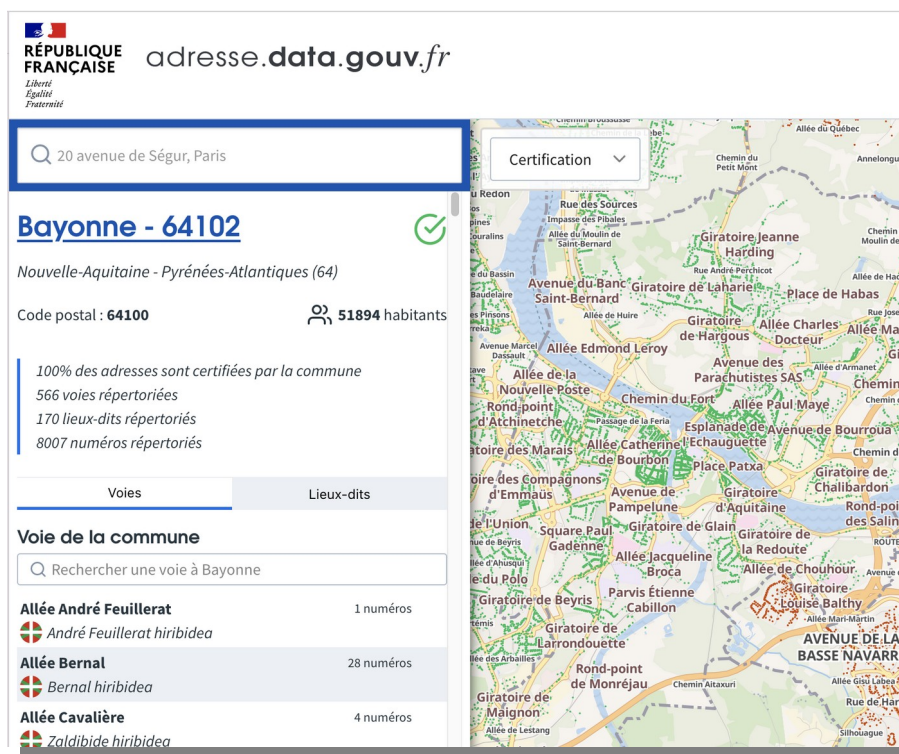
RÉPUBLIQUE FRANÇAISE
Liberté
Égalité
Fraternité

adresse.data.gouv.fr

20 avenue de Ségur, Paris

Certification

Bayonne - 64102

Nouvelle-Aquitaine - Pyrénées-Atlantiques (64)

Code postal : 64100

51894 habitants

100% des adresses sont certifiées par la commune
566 voies répertoriées
170 lieux-dits répertoriés
8007 numéros répertoriés

Voies | Lieux-dits

Voie de la commune

Rechercher une voie à Bayonne

Allée André Feuillerat
1 numéros
André Feuillerat hiribidea

Allée Bernal
28 numéros
Bernal hiribidea

Allée Cavalière
4 numéros
Zaldibide hiribidea

Rue des Sources
Impasse des Pibales
Allée du Moulin de Saint-Bernard
Giratoire Jeanne Harding
Rue André Perchicot
Avenue du Banc Saint-Bernard
Giratoire de Laharie
Place de Habas
Allée de Huire
Giratoire de Hargous
Allée Charles Docteur
Allée Edmond Leroy
Avenue des Parachutistes SAS
Allée de la Nouvelle Poste
Chemin du Fort
Allée Paul Maye
Rond-point d'Atchinetche
Passage de la Feria
Esplanade de Avenue de Bourrousse
Allée Catherine L'Echaquette
Giratoire des Marais
Giratoire de Bourbon
Place Patxa
Giratoire des Compagnons d'Emmaüs
Avenue de Pampelune
Giratoire d'Aquitaine
Giratoire de Chalibardon
Rond-point des Salins
de l'Union
Square Paul Gadenne
Giratoire de Glain
Giratoire de la Redoute
Allée Jacqueline Broca
Allée de Chouhour
Giratoire Louise Balthy
du Polo
Giratoire de Beyris
Parvis Étienne Cabillon
Giratoire de Larrondouette
AVENUE DE LA BASSE NAVARRE
Rond-point de Monréjau
Chemin Aitaxuri
Giratoire de Maignon
Rue de Har
Chemin du Petit Mont
Allée du Québec
Annelongu
Chemin
Silhouage